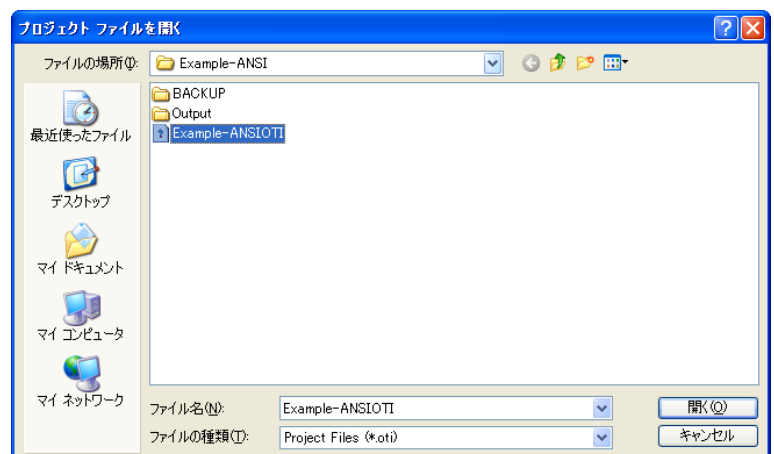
プロジェクト ファイルを開く

ファイルの場所(I): Example-ANSI

BACKUP
Output
Example-ANSIOTI

最近使ったファイル
デスクトップ
マイ ドキュメント
マイ コンピュータ
マイ ネットワーク

ファイル名(N): Example-ANSIOTI
ファイルの種類(T): Project Files (*.oti)

開く(O)
キャンセル